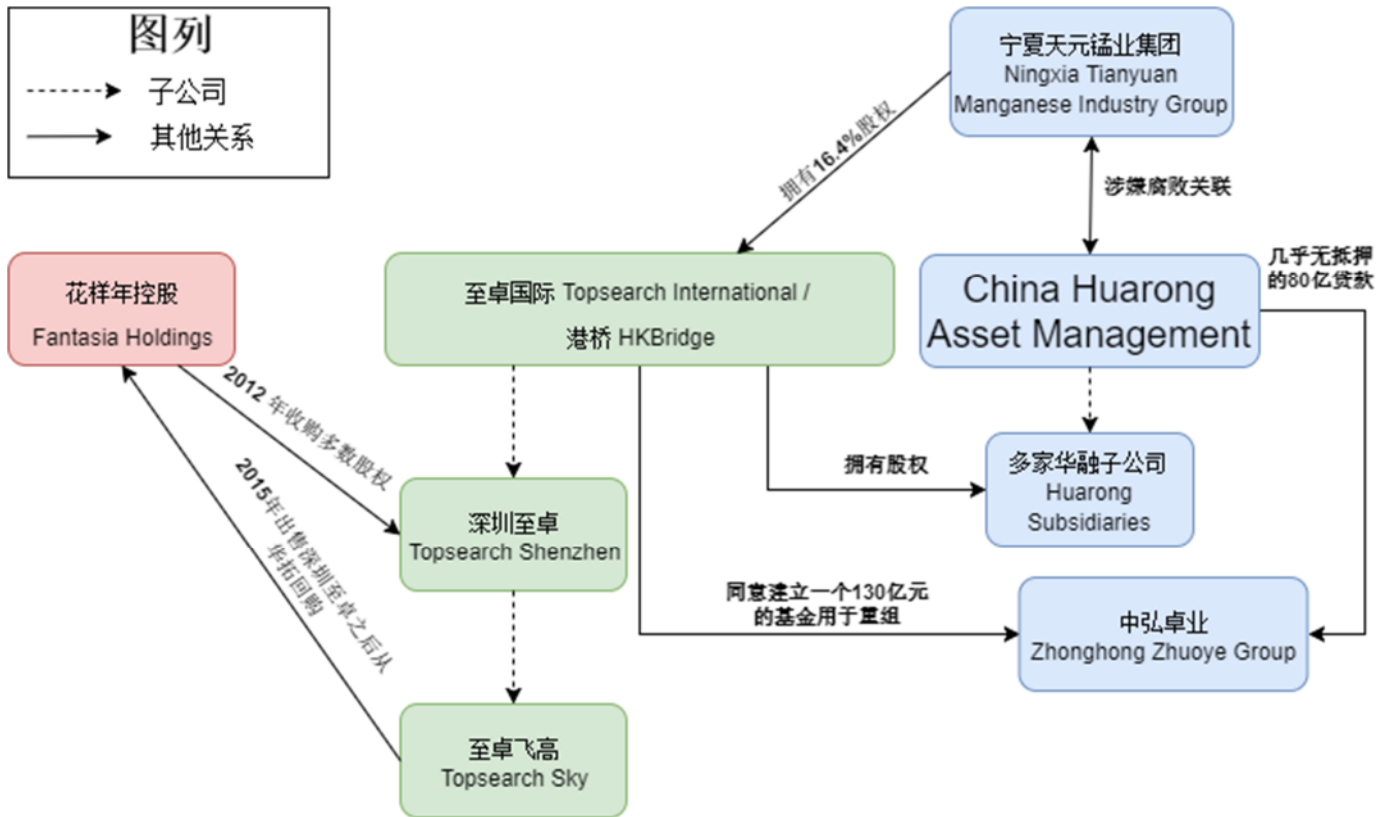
图列

子公司

其他关系

宁夏天元锰业集团
Ningxia Tianyuan
Manganese Industry Group

拥有16.4%股权

涉嫌腐败关联

花样年控股
Fantasia Holdings

至卓国际 Topsearch International /
港桥 HKBridge

China Huarong
Asset Management

几乎无抵押
的80亿贷款

2012 年收购多数股权

2015年出售深圳至卓之后从
华拓回购

深圳至卓
Topsearch Shenzhen

拥有股权

多家华融子公司
Huarong
Subsidiaries

同意建立一个130亿元
的基金用于重组

中弘卓业
Zhonghong Zhuoye Group

至卓飞高
Topsearch Sky